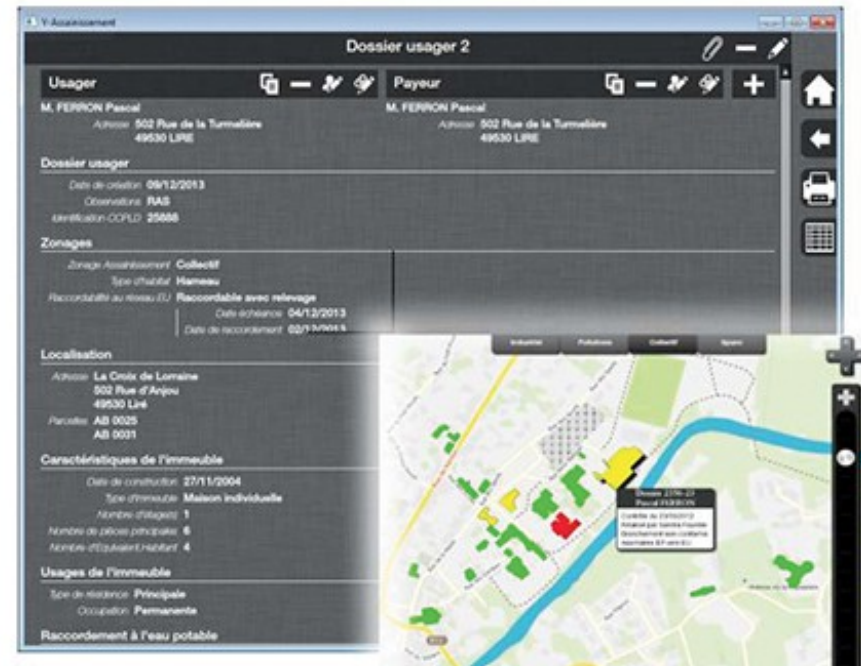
Y-Assainissement

Dossier usager 2

Usager

M. FERRON Pascal

Adresse 502 Rue de la Turmelière 49530 LIRE

Payeur

M. FERRON Pascal

Adresse 502 Rue de la Turmelière 49530 LIRE

Dossier usager

Date de création 09/12/2013

Observations RAS

Identification CCPLD 25686

Zonages

Zonage Assainissement Collectif

Type d'habitat Hameau

Raccordabilité au réseau EU Raccordable avec relevage

Date échéance 04/12/2013

Date de raccordement 02/12/2013

Localisation

Adresse La Croix de Lorraine 502 Rue d'Anjou 49530 Liré

Parcelles AB 0025 AB 0031

Caractéristiques de l'immeuble

Date de construction 27/11/2004

Type d'immeuble Maison individuelle

Nombre d'étage(s) 1

Nombre de pièces principales 6

Nombre d'Equivalent Habitant 4

Usages de l'immeuble

Type de résidence Principale

Occupation Permanente

Raccordement à l'eau potable

Industriels Pollutions Collectif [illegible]

Dossier 2376-23
Pascal FERRON
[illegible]